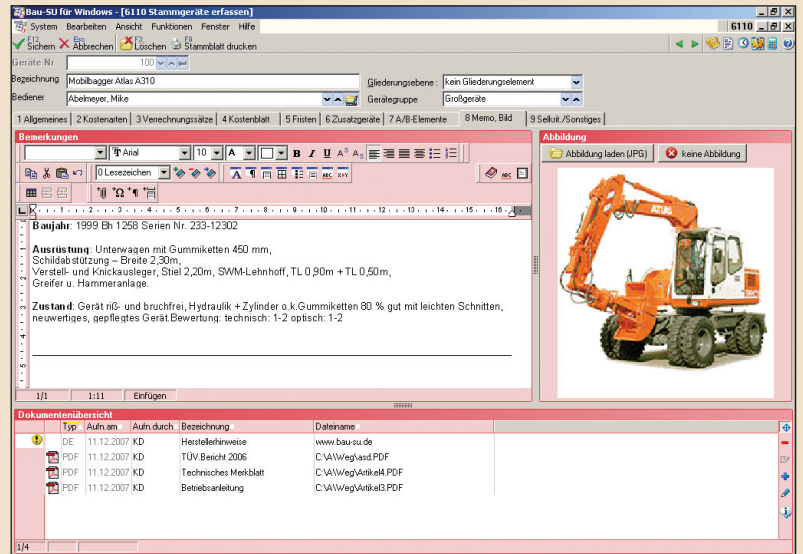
Bau-SU für Windows - [6110 Stammgeräte erfassen]

System Bearbeiten Ansicht Funktionen Fenster Hilfe

6110

F12 Sichern Esc Abbrechen F3 Löschen F9 Stammblatt drucken

Geräte Nr 100

Bezeichnung Mobilbagger Atlas A310

Gliederungsebene : kein Gliederungselement

Bediener Abelmeyer, Mike

Gerätegruppe Großgeräte

1 Allgemeines 2 Kostenarten 3 Verrechnungssätze 4 Kostenblatt 5 Fristen 6 Zusatzgeräte 7 A/B-Elemente 8 Memo, Bild 9 Selkrit./Sonstiges

Bemerkungen

Arial 10 A

B I U

0 Lesezeichen

Baujahr: 1999 Bh 1258 Serien Nr. 233-12302

Ausrüstung: Unterwagen mit Gummiketten 450 mm,
Schildabstützung – Breite 2,30m,
Verstell- und Knickausleger, Stiel 2,20m, SWM-Lehnhoff, TL 0,90m + TL 0,50m,
Greifer u. Hammeranlage.

Zustand: Gerät riß- und bruchfrei, Hydraulik + Zylinder o.k.Gummiketten 80 % gut mit leichten Schnitten, neuwertiges, gepflegtes Gerät.Bewertung: technisch: 1-2 optisch: 1-2

1/1 1:11 Einfügen

Abbildung

Abbildung laden (JPG) keine Abbildung

ATLAS

Dokumentenübersicht

| | Typ | Aufn.am | Aufn.durch | Bezeichnung | Dateiname |
|---|---|---|---|---|---|
| | DE | 11.12.2007 | KD | Herstellerhinweise | www.bau-su.de |
| | PDF | 11.12.2007 | KD | TÜV.Bericht 2006 | C:\A\Weg\asd.PDF |
| | PDF | 11.12.2007 | KD | Technisches Merkblatt | C:\A\Weg\Artikel4.PDF |
| | PDF | 11.12.2007 | KD | Betriebsanleitung | C:\A\Weg\Artikel2.PDF |

1/4